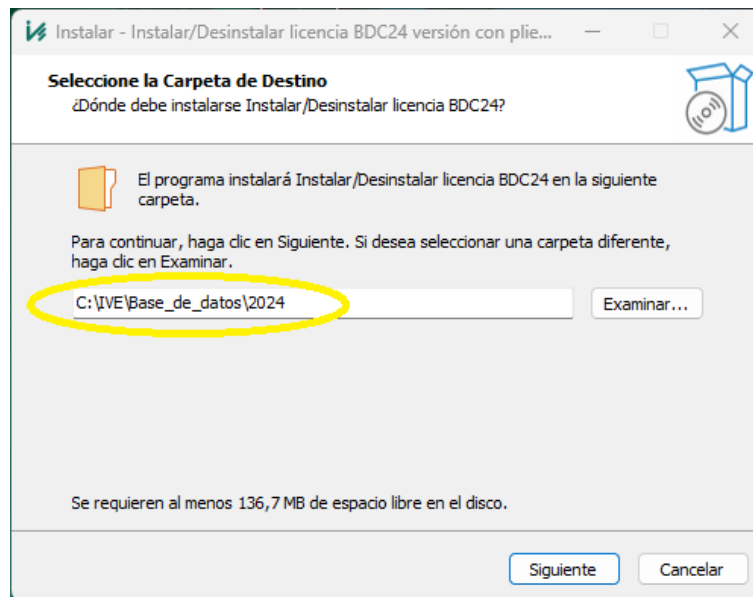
Instalar - Instalar/Desinstalar licencia BDC24 versión con plie...

Seleccione la Carpeta de Destino
¿Dónde debe instalarse Instalar/Desinstalar licencia BDC24?

El programa instalará Instalar/Desinstalar licencia BDC24 en la siguiente carpeta.

Para continuar, haga clic en Siguiente. Si desea seleccionar una carpeta diferente, haga clic en Examinar.

C:\IVE\Base_de_datos\2024

Examinar...

Se requieren al menos 136,7 MB de espacio libre en el disco.

Siguiente

Cancelar